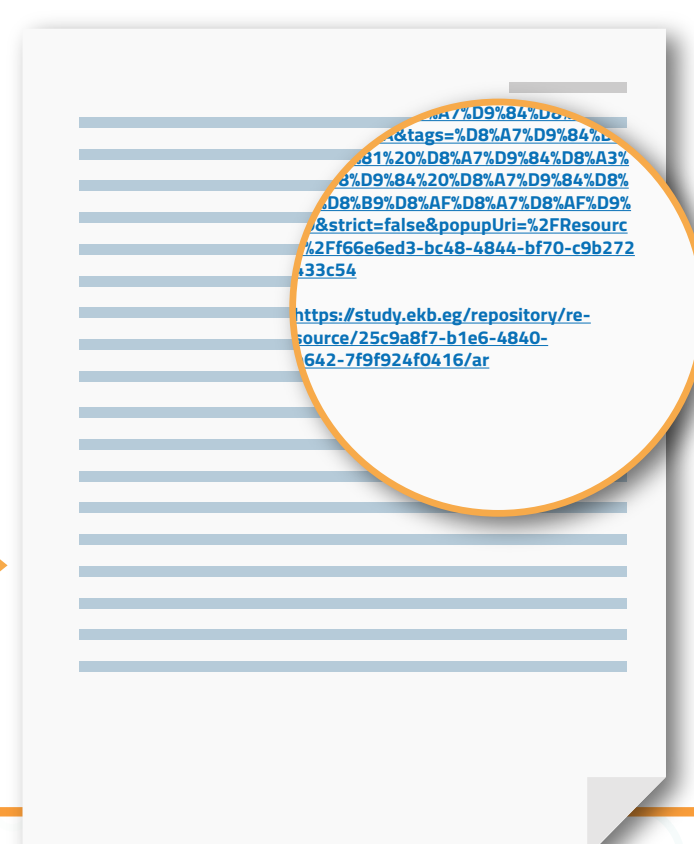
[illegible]A7%D9%84%D8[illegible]
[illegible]&tags=%D8%A7%D9%84%D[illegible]
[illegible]81%20%D8%A7%D9%84%D8%A3%
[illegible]8%D9%84%20%D8%A7%D9%84%D8%
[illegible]D8%B9%D8%AF%D8%A7%D8%AF%D9%
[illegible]&strict=false&popupUri=%2FResourc
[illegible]%2Ff66e6ed3-bc48-4844-bf70-c9b272
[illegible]433c54

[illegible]https://study.ekb.eg/repository/resource/25c9a8f7-b1e6-4840-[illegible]642-7f9f924f0416/ar